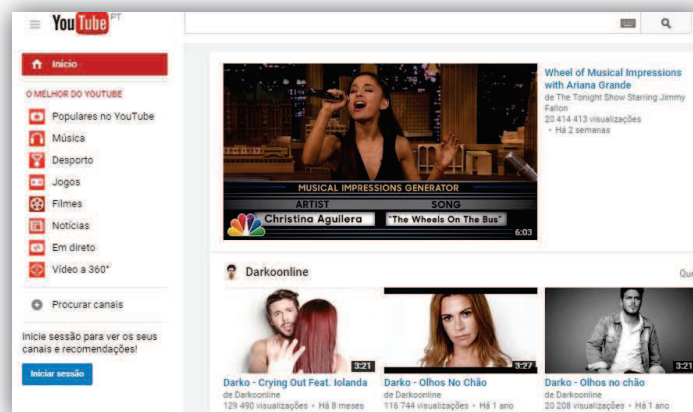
YouTube PT

Início

O MELHOR DO YOUTUBE

Populares no YouTube

Música

Desporto

Jogos

Filmes

Notícias

Em direto

Vídeo a 360°

Procurar canais

Inicie sessão para ver os seus canais e recomendações!

Iniciar sessão

MUSICAL IMPRESSIONS GENERATOR

ARTIST

SONG

Christina Aguilera

"The Wheels On The Bus"

6:03

Wheel of Musical Impressions with Ariana Grande

de The Tonight Show Starring Jimmy Fallon

20 414 413 visualizações • Há 2 semanas

Darkoonline

Qu

3:21

Darko - Crying Out Feat. Iolanda

de Darkoonline

129 490 visualizações • Há 8 meses

3:27

Darko - Olhos No Chão

de Darkoonline

116 744 visualizações • Há 1 ano

3:21

Darko - Olhos no chão

de Darkoonline

20 208 visualizações • Há 1 ano